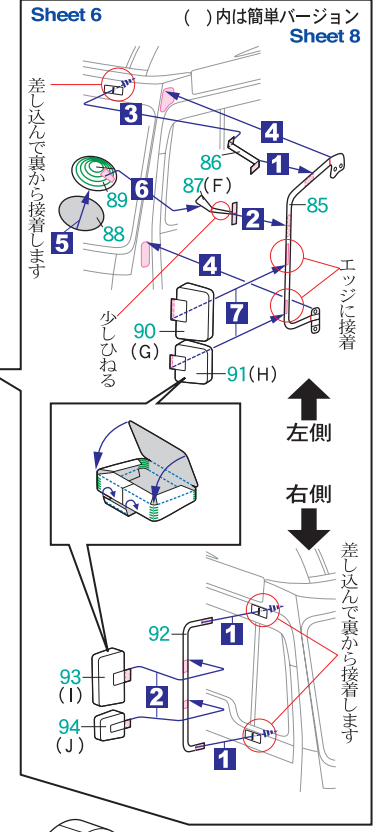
Sheet 6

( )内は簡単バージョン

Sheet 8

差し込んで裏から接着します

3

4

86

1

87(F)

89

6

85

2

5

88

4

エッジに接着

少しひねる

90

7

(G)

91(H)

左側

右側

差し込んで裏から接着します

92

1

93

(I)

2

94

(J)

1